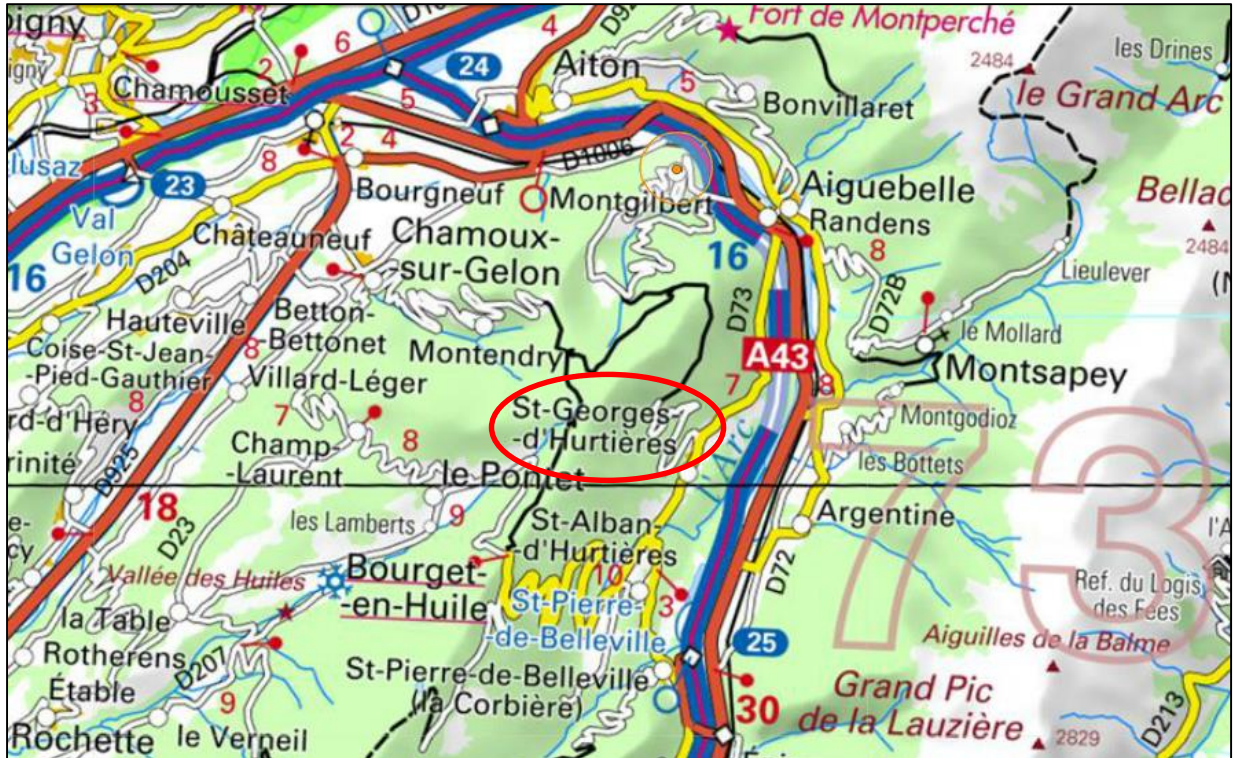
pigny
Chamousset
6
2
5
24
4
D9
Aiton
Fort de Montperché
les Drines
2484
le Grand Arc
5
Bonvillaret
3
lusaz
8
2
4
D1006
Bourgneuf
Montgilbert
Aiguebelle
Randens
Bellac
2484
23
Val
Gelon
Châteauneuf
Chamoux-sur-Gelon
16
16
8
D204
D72B
Lieulever
Hauteville
Betton-Bettonet
D73
le Mollard
Coise-St-Jean-Pied-Gauthier
8
Montendry
A43
Montsapey
Villard-Léger
7
8
rd-d'Héry
8
7
St-Georges-d'Hurtières
Montgodioz
rinité
D925
Champ-Laurent
8
l'Arc
les Bottets
le Pontet
18
les Lamberts
9
St-Alban-d'Hurtières
Argentine
D23
10
Vallée des Huiles
Bourget-en-Huile
St-Pierre-de-Belleville
3
D72
Ref. du Logis des Fees
la Table
25
Aiguilles de la Balme
Rotherens
D207
St-Pierre-de-Belleville (la Corbière)
Étable
9
Grand Pic de la Lauzière
30
Rochette
le Verneil
2829
D213
73